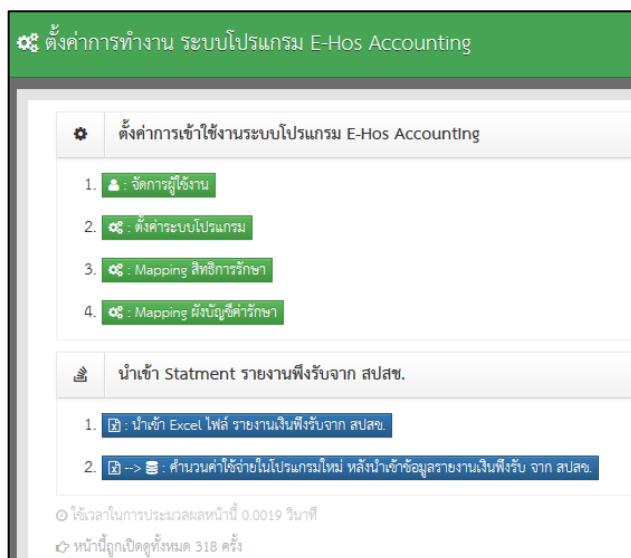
ตั้งค่าการทำงาน ระบบโปรแกรม E-Hos Accounting

ตั้งค่าการเข้าใช้งานระบบโปรแกรม E-Hos Accounting

1. : จัดการผู้ใช้งาน

2. : ตั้งค่าระบบโปรแกรม

3. : Mapping สิทธิการรักษา

4. : Mapping ผังบัญชีค่ารักษา

นำเข้า Statment รายงานพึงรับจาก สปสช.

1. : นำเข้า Excel ไฟล์ รายงานเงินพึงรับจาก สปสช.

2. --> : คำนวณค่าใช้จ่ายในโปรแกรมใหม่ หลังนำเข้าข้อมูลรายงานเงินพึงรับ จาก สปสช.

ใช้เวลาในการประมวลผลหน้านี้ 0.0019 วินาที

หน้านี้ถูกเปิดดูทั้งหมด 318 ครั้ง